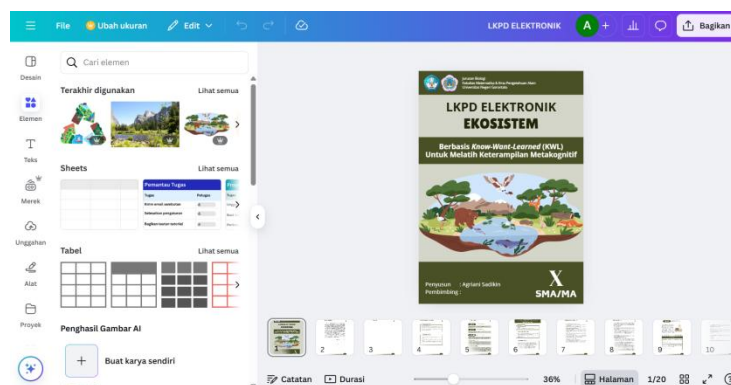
File Ubah ukuran Edit LKPD ELEKTRONIK A + Bagikan

Desain
Elemen
Teks
Merek
Unggahan
Alat
Proyek

Cari elemen

Terakhir digunakan Lihat semua

Sheets Lihat semua

Pemantau Tugas
Tugas

Tabel Lihat semua

Penghasil Gambar AI

Buat karya sendiri

Jurusan Biologi
Fakultas Matematika & Ilmu Pengetahuan Alam
Universitas Negeri Gorontalo

LKPD ELEKTRONIK
EKOSISTEM

Berbasis Know-Want-Learned (KWL)
Untuk Melatih Keterampilan Metakognitif

Penyusun : Agriani Sadikin
Pembimbing :

X
SMA/MA

2 3 4 5 6 7 8 9 10

Catatan Durasi 36% Halaman 1/20